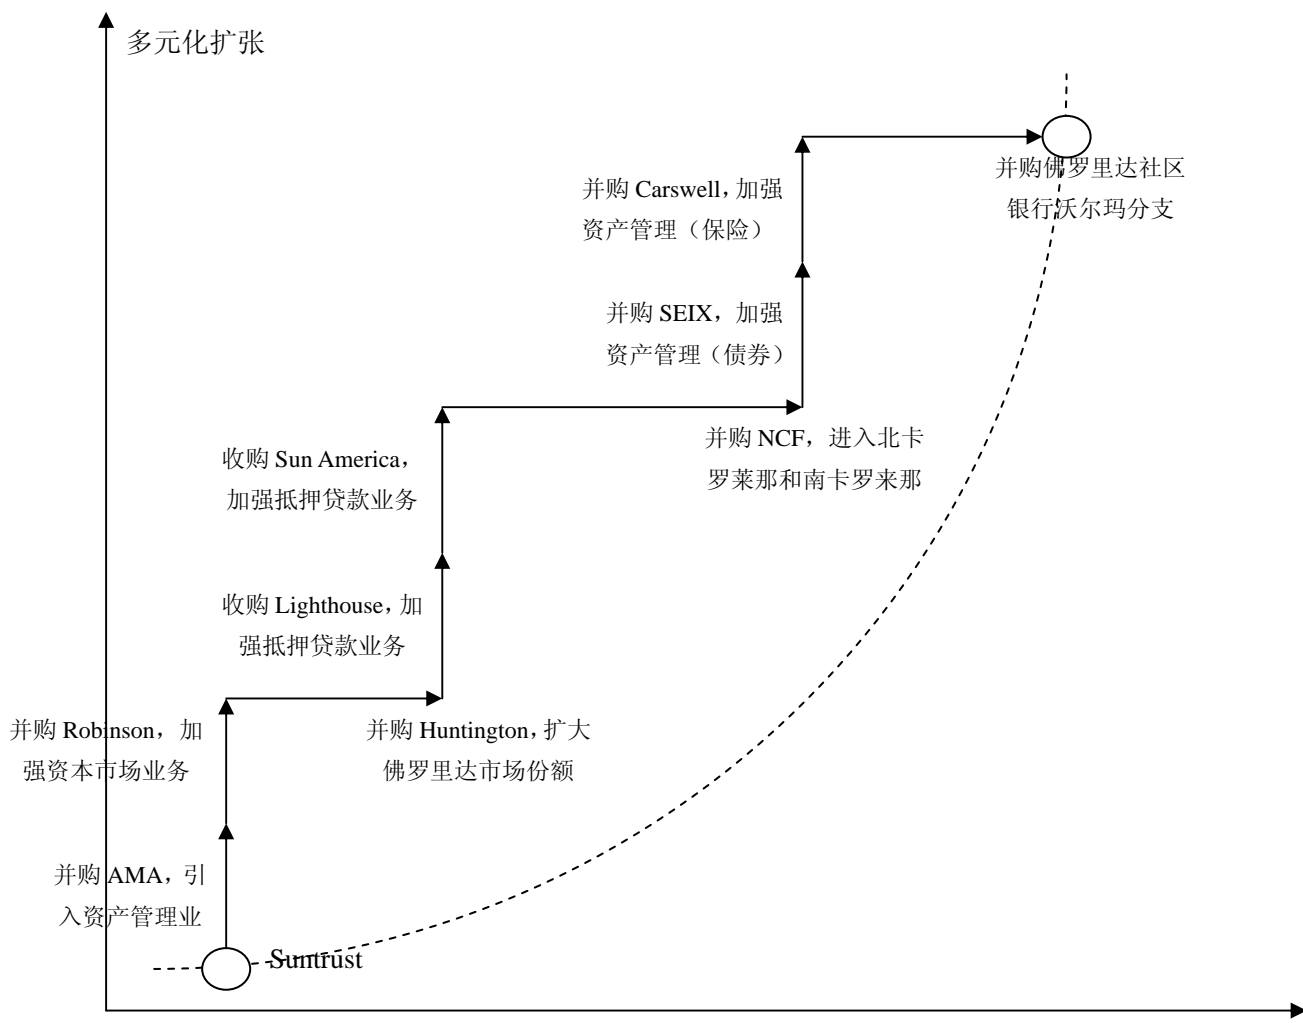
多元化扩张

并购佛罗里达社区银行沃尔玛分支

并购 Carswell，加强资产管理（保险）

并购 SEIX，加强资产管理（债券）

并购 NCF，进入北卡罗莱那和南卡罗来那

收购 Sun America，加强抵押贷款业务

收购 Lighthouse，加强抵押贷款业务

并购 Huntington，扩大佛罗里达市场份额

并购 Robinson，加强资本市场业务

并购 AMA，引入资产管理业

Suntrust